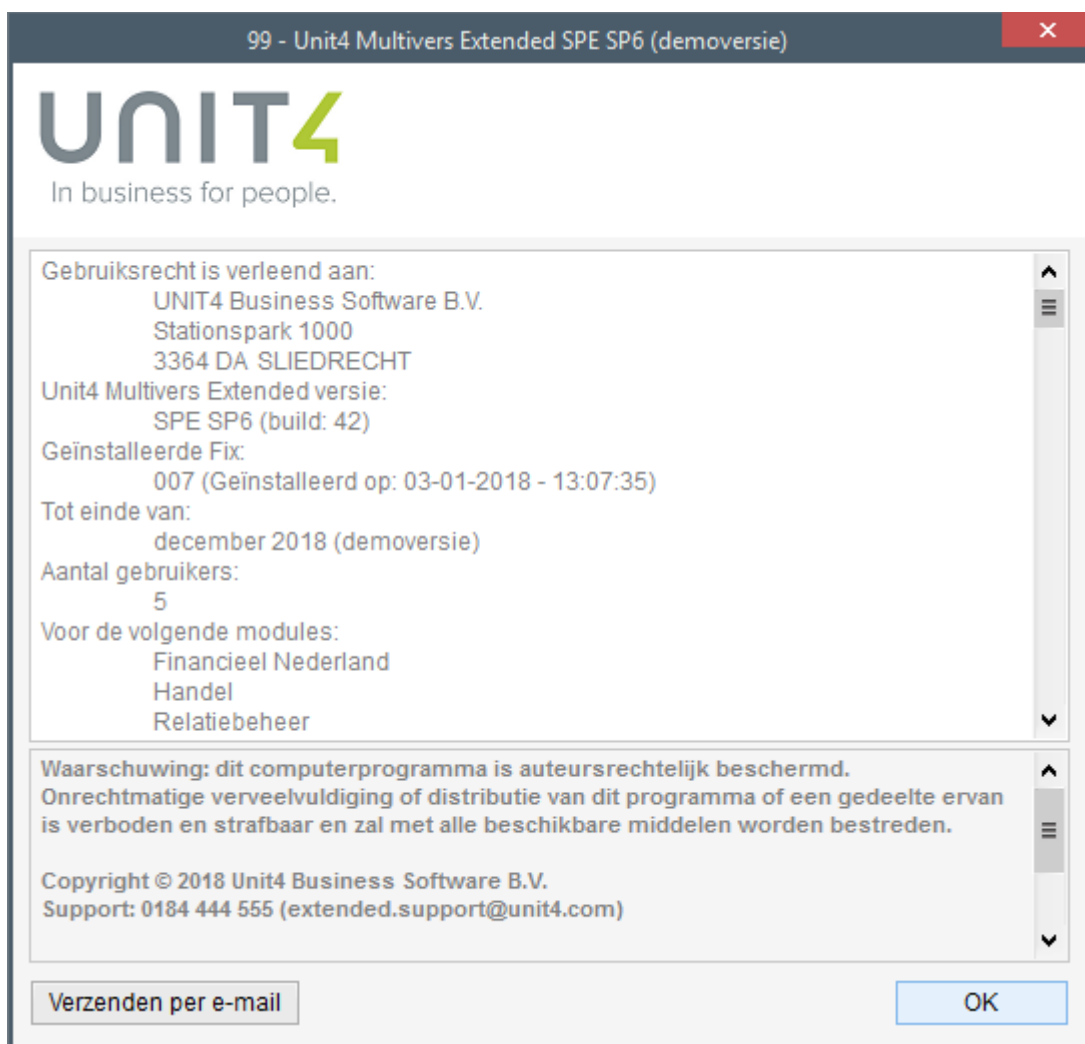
99 - Unit4 Multivers Extended SPE SP6 (demoversie)

×

UNIT4
In business for people.

Gebruiksrecht is verleend aan:
UNIT4 Business Software B.V.
Stationspark 1000
3364 DA SLIEDRECHT
Unit4 Multivers Extended versie:
SPE SP6 (build: 42)
Geïnstalleerde Fix:
007 (Geïnstalleerd op: 03-01-2018 - 13:07:35)
Tot einde van:
december 2018 (demoversie)
Aantal gebruikers:
5
Voor de volgende modules:
Financieel Nederland
Handel
Relatiebeheer

Waarschuwing: dit computerprogramma is auteursrechtelijk beschermd. Onrechtmatige verveelvuldiging of distributie van dit programma of een gedeelte ervan is verboden en strafbaar en zal met alle beschikbare middelen worden bestreden.

Copyright © 2018 Unit4 Business Software B.V.
Support: 0184 444 555 (extended.support@unit4.com)

Verzenden per e-mail

OK